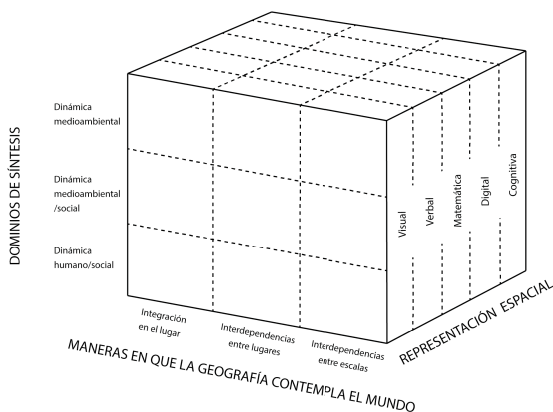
DOMINIOS DE SÍNTESIS

Dinámica medioambiental

Dinámica medioambiental /social

Dinámica humano/social

Integración en el lugar

Interdependencias entre lugares

Interdependencias entre escalas

MANERAS EN QUE LA GEOGRAFÍA CONTEMPLA EL MUNDO

Visual

Verbal

Matemática

Digital

Cognitiva

REPRESENTACIÓN ESPACIAL